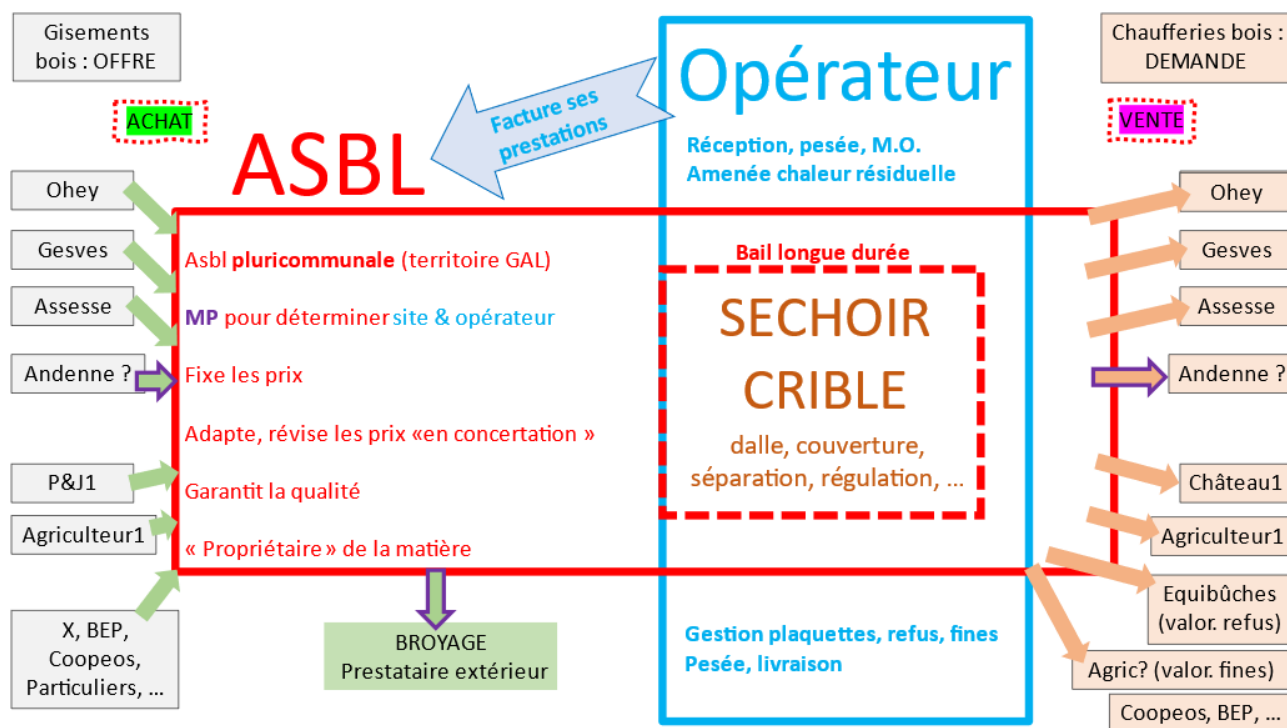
Gisements bois : OFFRE

ACHAT

Ohey

Gesves

Assesse

Andenne ?

P&J1

Agriculteur1

X, BEP, Coopeos, Particuliers, ...

ASBL

Facture ses prestations

Asbl pluricommunale (territoire GAL)

MP pour déterminer site & opérateur

Fixe les prix

Adapte, révise les prix «en concertation »

Garantit la qualité

« Propriétaire » de la matière

BROYAGE
Prestataire extérieur

Opérateur

Réception, pesée, M.O.
Amenée chaleur résiduelle

Bail longue durée

SECHOIR
CRIBLE
dalle, couverture, séparation, régulation, ...

Gestion plaquettes, refus, fines
Pesée, livraison

Chaufferies bois : DEMANDE

VENTE

Ohey

Gesves

Assesse

Andenne ?

Château1

Agriculteur1

Equibûches (valor. refus)

Agric? (valor. fines)

Coopeos, BEP, ...